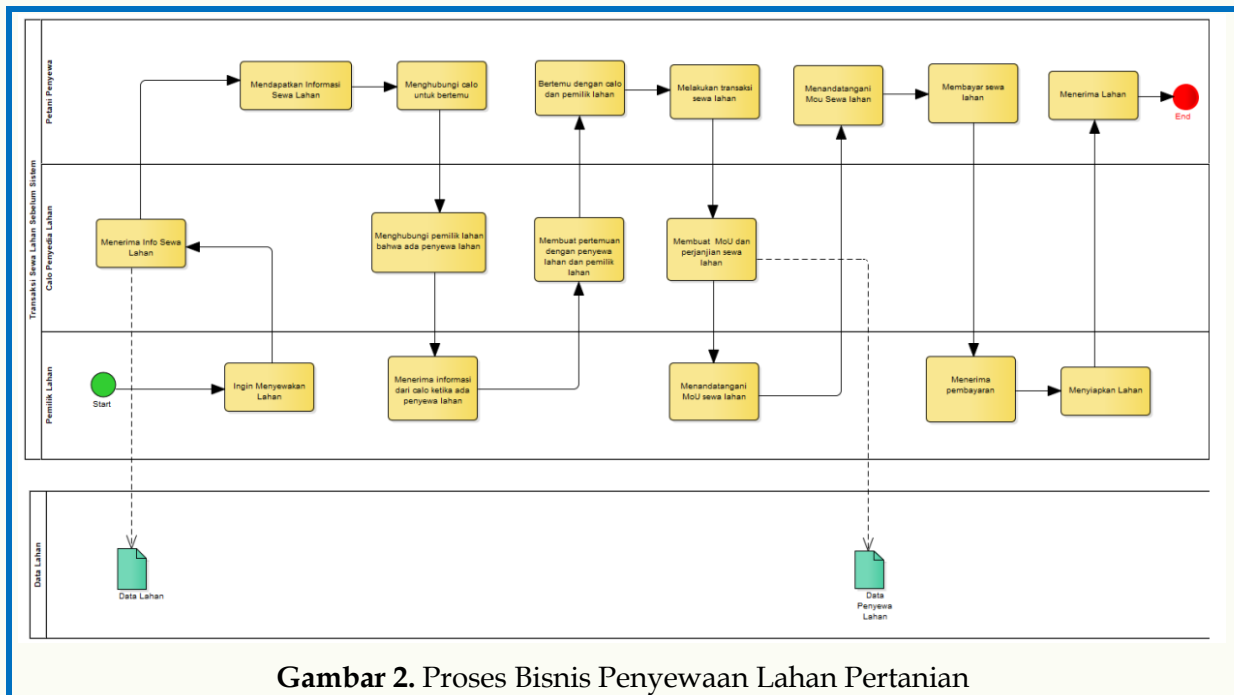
Transaksi Sewa Lahan Sebelum Sistem

Petani Penyewa

Mendapatkan Informasi Sewa Lahan

Menghubungi calo untuk bertemu

Bertemu dengan calo dan pemilik lahan

Melakukan transaksi sewa lahan

Menandatangani Mou Sewa Lahan

Membayar sewa lahan

Menerima Lahan

End

Calo Penyedia Lahan

Menerima Info Sewa Lahan

Menghubungi pemilik lahan bahwa ada penyewa lahan

Membuat pertemuan dengan penyewa lahan dan pemilik lahan

Membuat MoU dan perjanjian sewa lahan

Pemilik Lahan

Start

Ingin Menyewakan Lahan

Menerima informasi dari calo ketika ada penyewa lahan

Menandatangani MoU sewa lahan

Menerima pembayaran

Menyiapkan Lahan

Data Lahan

Data Lahan

Data Penyewa Lahan

**Gambar 2.** Proses Bisnis Penyewaan Lahan Pertanian